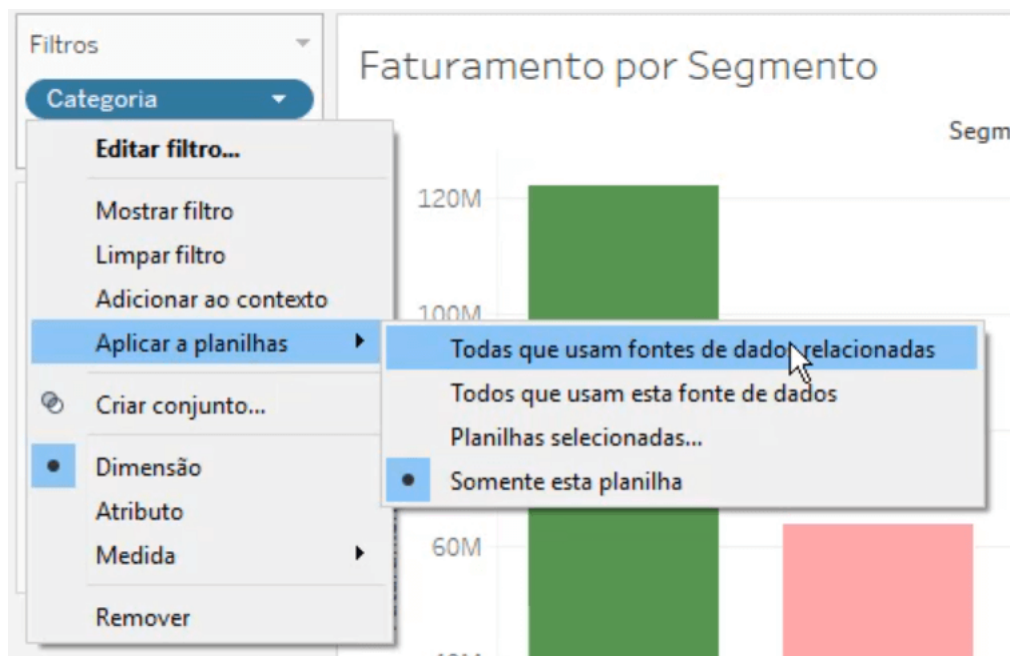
Filtros

Categoria

Editar filtro...

Mostrar filtro

Limpar filtro

Adicionar ao contexto

Aplicar a planilhas

Criar conjunto...

Dimensão

Atributo

Medida

Remover

Todas que usam fontes de dados relacionadas

Todos que usam esta fonte de dados

Planilhas selecionadas...

Somente esta planilha

Faturamento por Segmento

Segm

120M

100M

60M